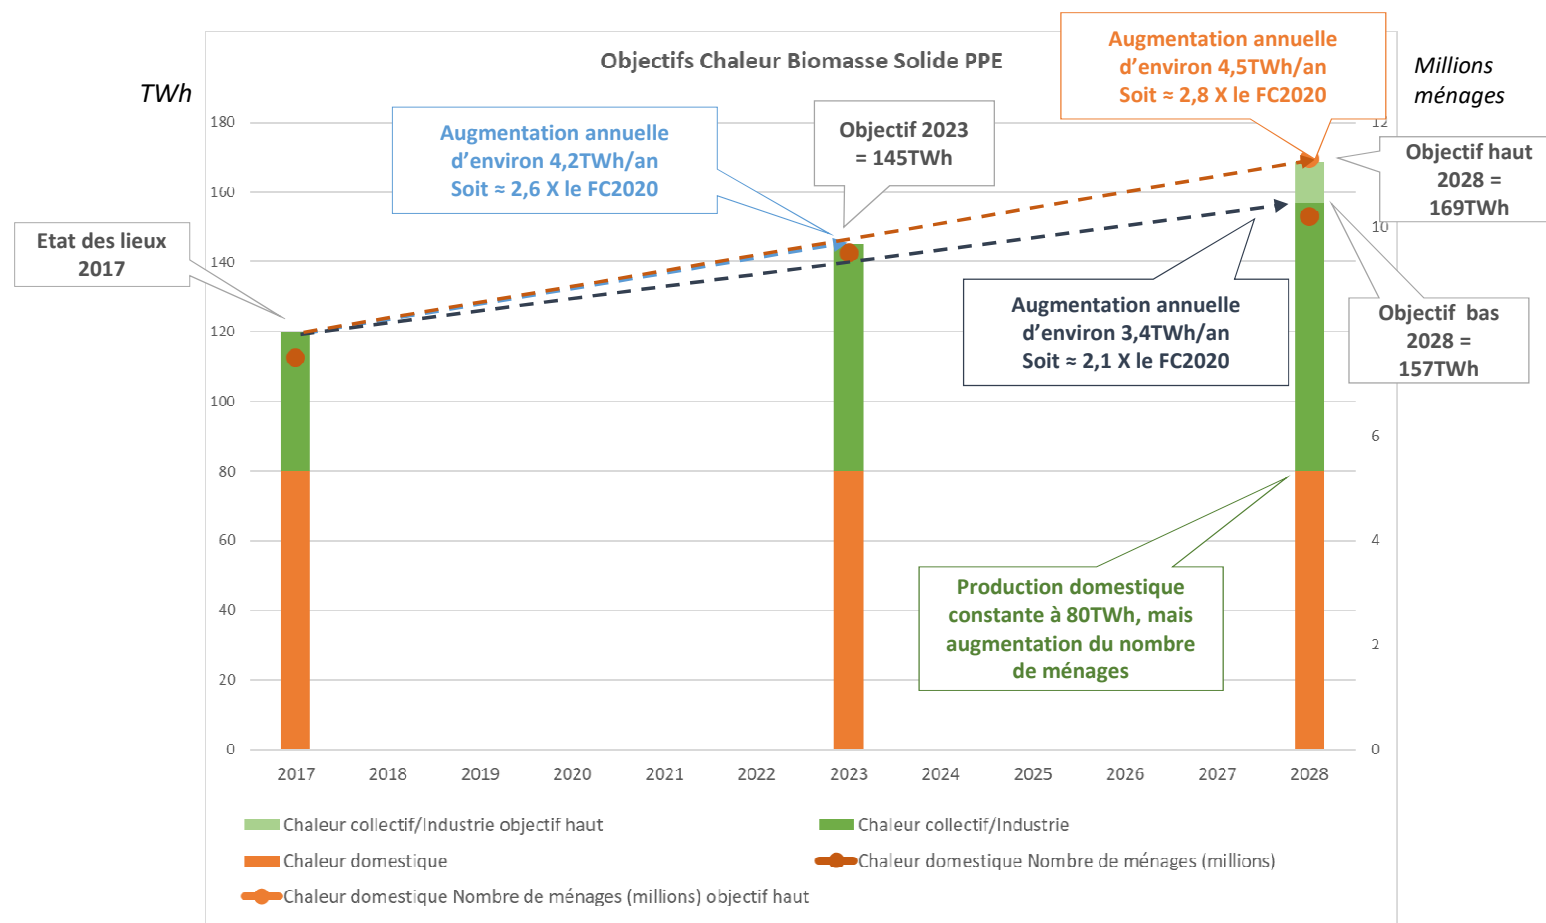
Objectifs Chaleur Biomasse Solide PPE

TWh

Millions ménages

Augmentation annuelle d'environ 4,5TWh/an Soit ≈ 2,8 X le FC2020

Augmentation annuelle d'environ 4,2TWh/an Soit ≈ 2,6 X le FC2020

Objectif 2023 = 145TWh

Objectif haut 2028 = 169TWh

Etat des lieux 2017

Augmentation annuelle d'environ 3,4TWh/an Soit ≈ 2,1 X le FC2020

Objectif bas 2028 = 157TWh

Production domestique constante à 80TWh, mais augmentation du nombre de ménages

180
160
140
120
100
80
60
40
20
0

12
10
6
4
2
0

2017 2018 2019 2020 2021 2022 2023 2024 2025 2026 2027 2028

Chaleur collectif/Industrie objectif haut
Chaleur collectif/Industrie
Chaleur domestique
Chaleur domestique Nombre de ménages (millions)
Chaleur domestique Nombre de ménages (millions) objectif haut